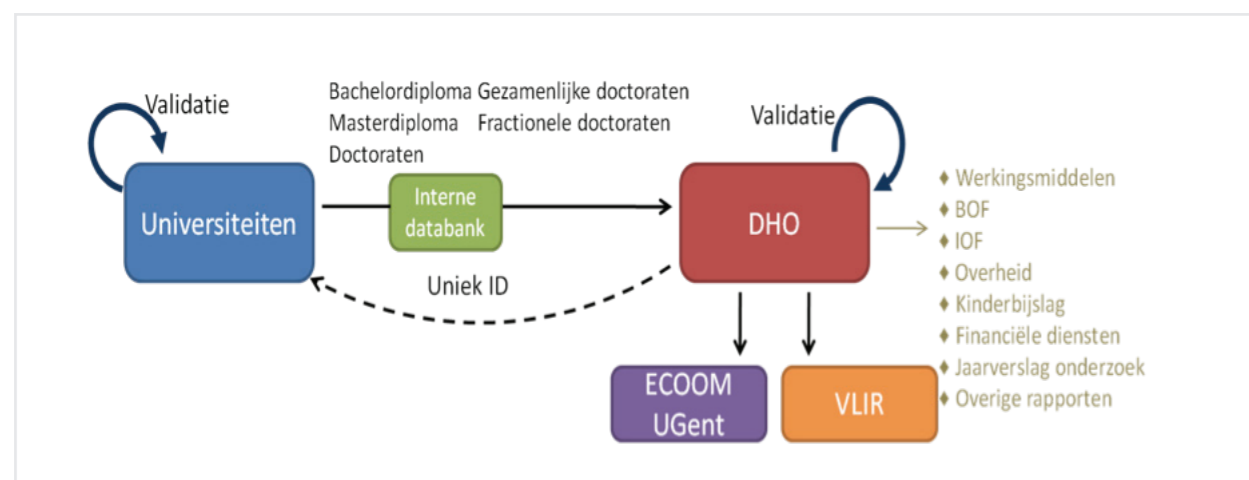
Validatie

Bachelordiploma Gezamenlijke doctoraten
Masterdiploma Fractionele doctoraten
Doctoraten

Validatie

Universiteiten

Interne databank

DHO

Uniek ID

♦ Werkingsmiddelen
♦ BOF
♦ IOF
♦ Overheid
♦ Kinderbijslag
♦ Financiële diensten
♦ Jaarverslag onderzoek
♦ Overige rapporten

ECOOM UGent

VLIR